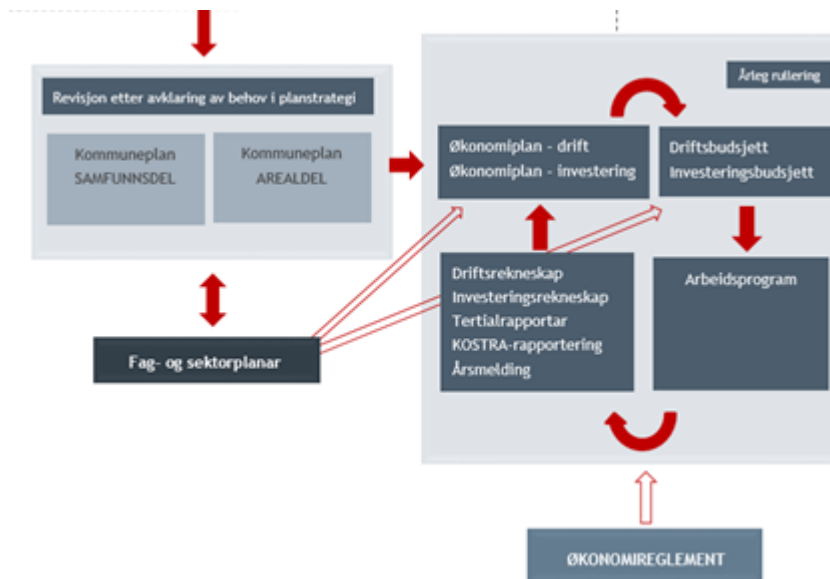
Revisjon etter avklaring av behov i planstrategi

Kommuneplan SAMFUNNSDEL

Kommuneplan AREALDEL

Årleg rullering

Økonomiplan - drift
Økonomiplan - investering

Driftsbudsjett
Investeringsbudsjett

Driftsrekneskap
Investeringsrekneskap
Tertialrapportar
KOSTRA-rapportering
Årsmelding

Arbeidsprogram

Fag- og sektorplanar

ØKONOMIREGLEMENT